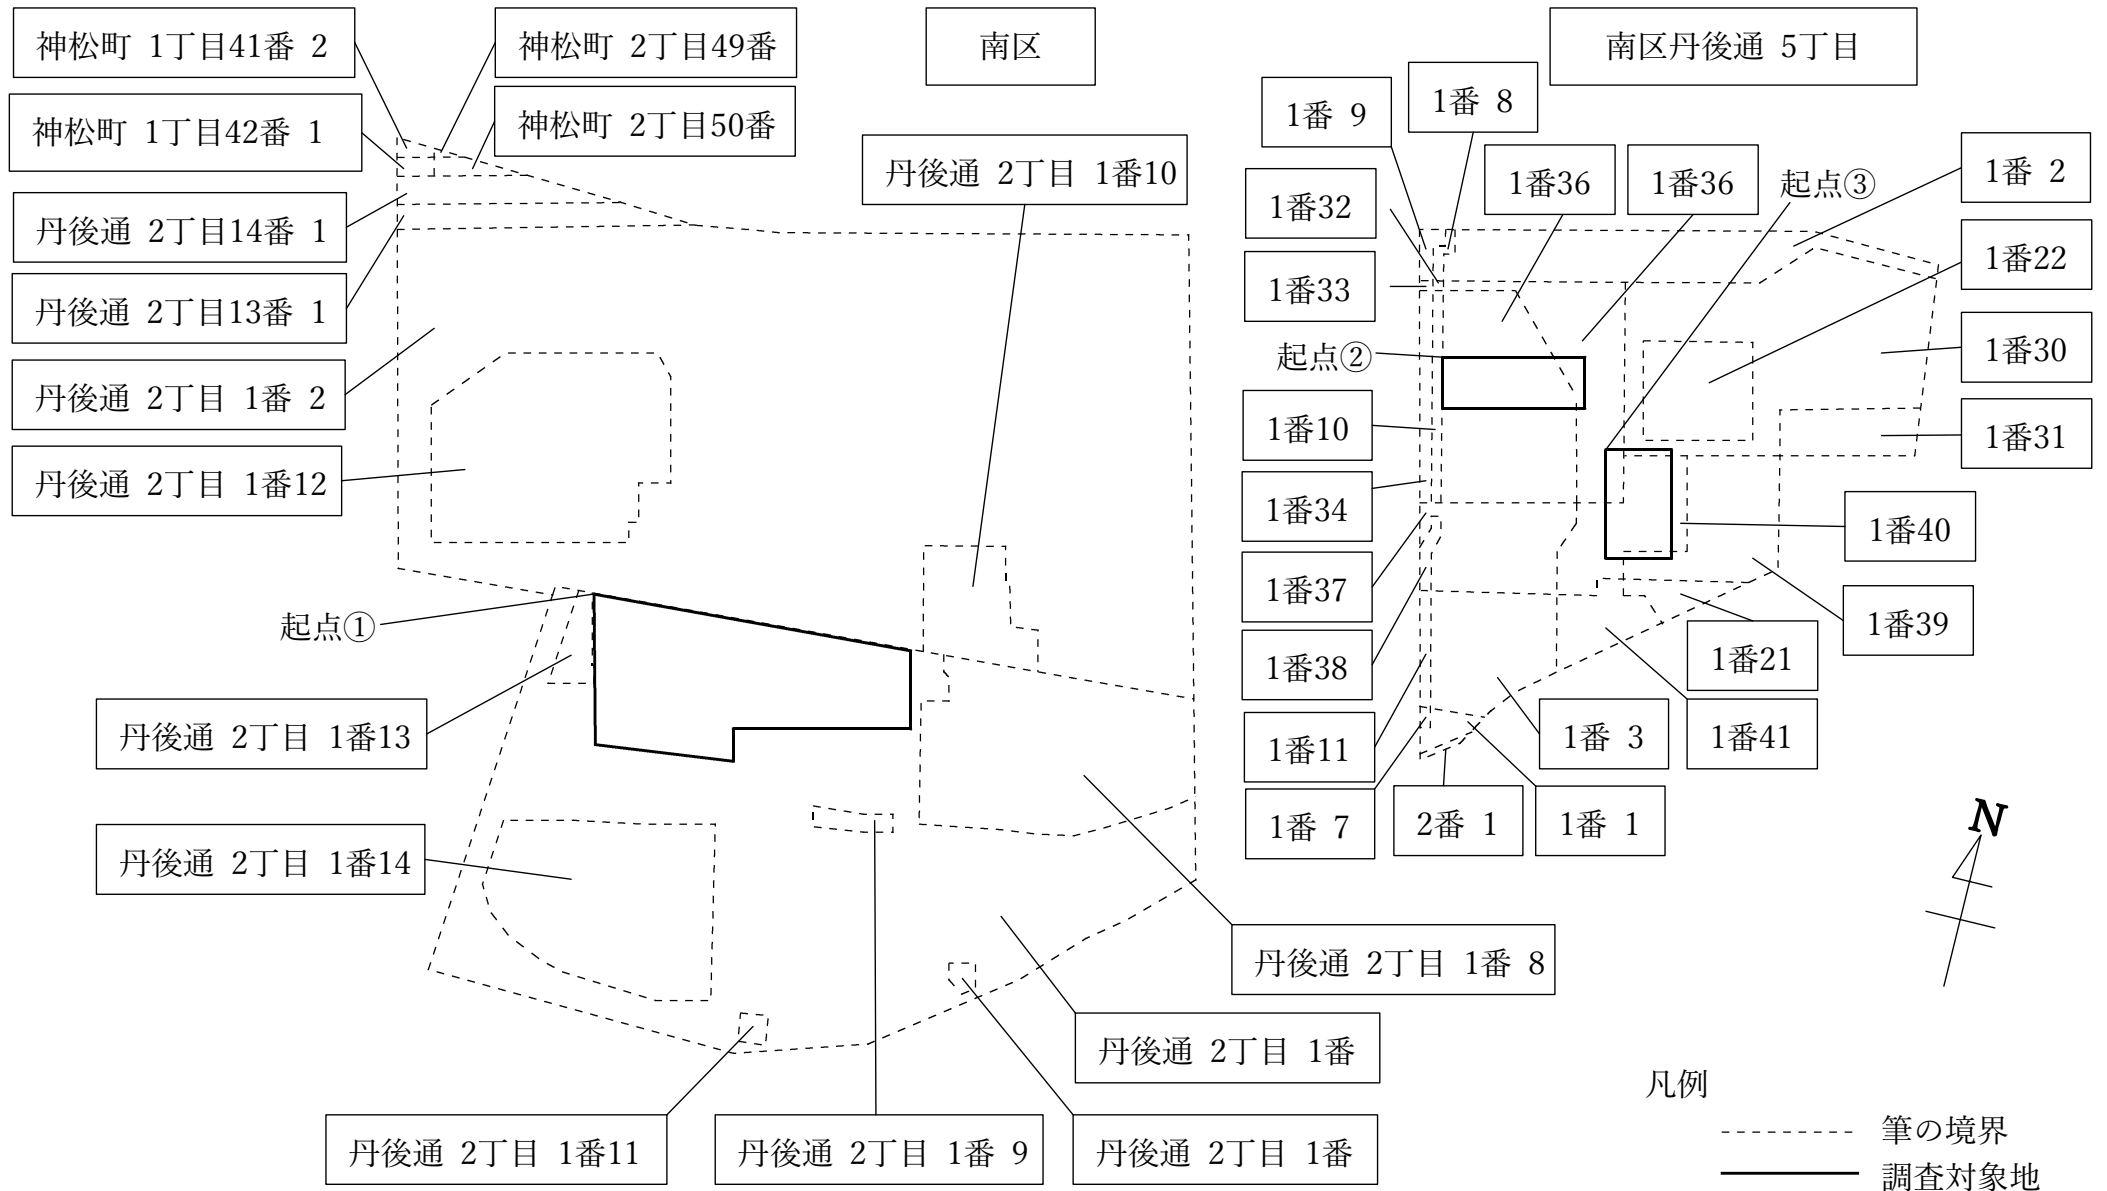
神松町 1丁目41番 2

神松町 2丁目49番

南区

南区丹後通 5丁目

神松町 1丁目42番 1

神松町 2丁目50番

丹後通 2丁目14番 1

丹後通 2丁目13番 1

丹後通 2丁目 1番 2

丹後通 2丁目 1番12

丹後通 2丁目 1番10

1番 9

1番 8

1番36

1番36

起点③

1番 2

1番32

1番33

1番22

起点②

1番30

1番10

1番31

1番34

1番40

1番37

1番39

起点①

1番38

1番21

丹後通 2丁目 1番13

1番11

1番 3

1番41

1番 7

2番 1

1番 1

N

丹後通 2丁目 1番14

丹後通 2丁目 1番 8

丹後通 2丁目 1番

凡例

筆の境界

調査対象地

丹後通 2丁目 1番11

丹後通 2丁目 1番 9

丹後通 2丁目 1番